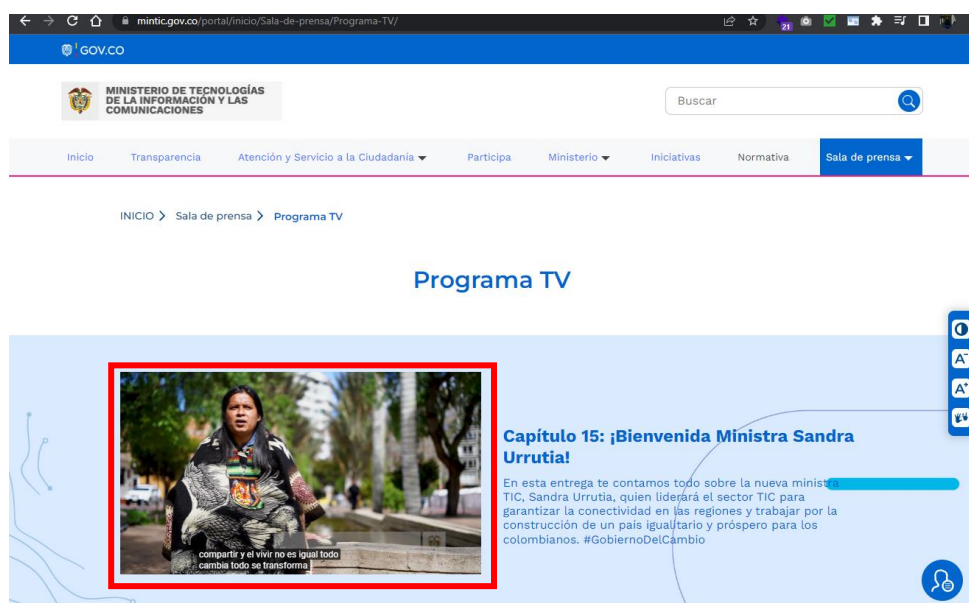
mintic.gov.co/portal/inicio/Sala-de-prensa/Programa-TV/

GOV.CO

MINISTERIO DE TECNOLOGÍAS DE LA INFORMACIÓN Y LAS COMUNICACIONES

Buscar

Inicio Transparencia Atención y Servicio a la Ciudadanía Participa Ministerio Iniciativas Normativa Sala de prensa

INICIO > Sala de prensa > Programa TV

Programa TV

compartir y el vivir no es igual todo cambia todo se transforma

Capítulo 15: ¡Bienvenida Ministra Sandra Urrutia!

En esta entrega te contamos todo sobre la nueva ministra TIC, Sandra Urrutia, quien liderará el sector TIC para garantizar la conectividad en las regiones y trabajar por la construcción de un país igualitario y próspero para los colombianos. #GobiernoDelCambio